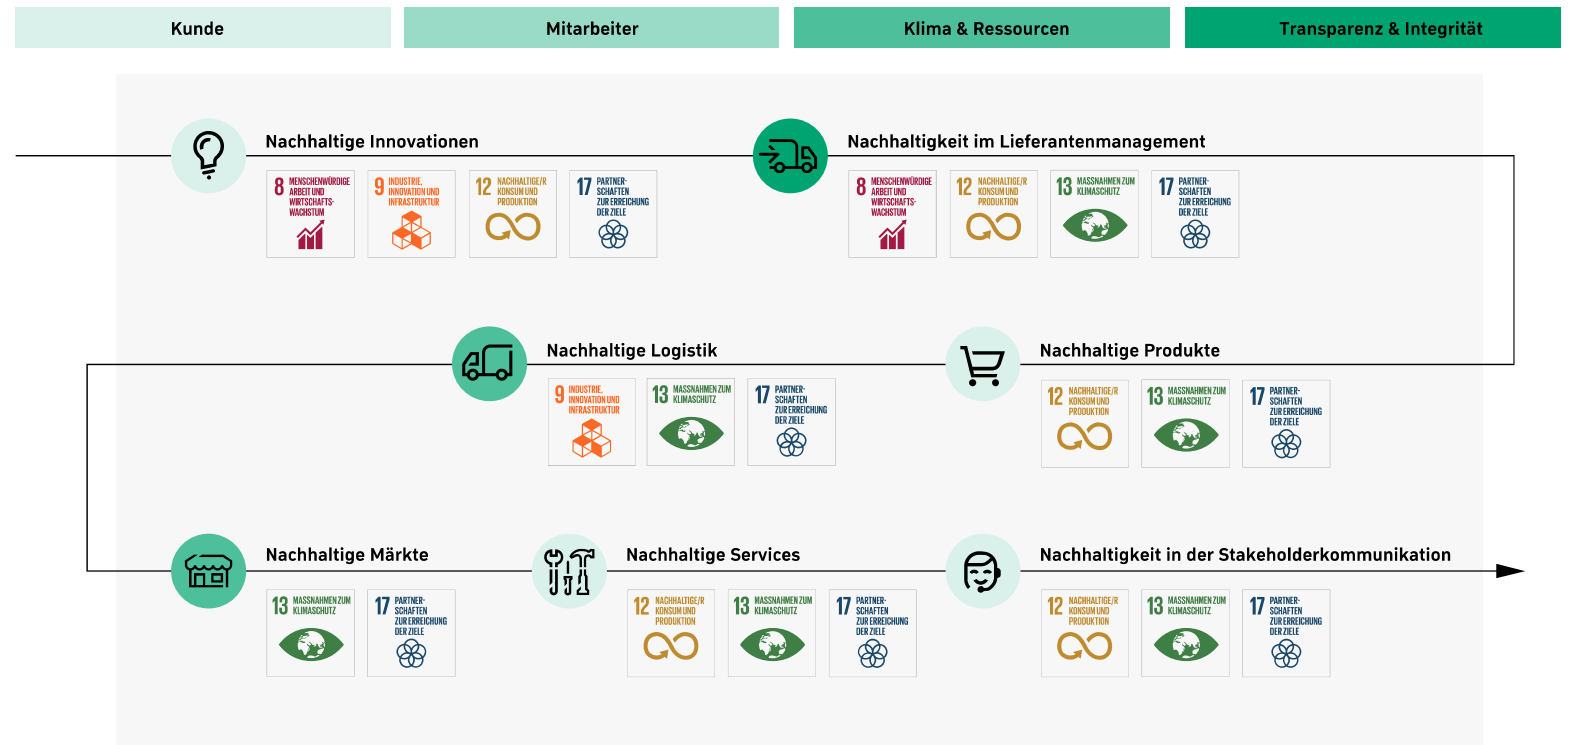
Kunde

Mitarbeiter

Klima & Ressourcen

Transparenz & Integrität

Nachhaltige Innovationen

8 MENSCHENWÜRDIGE ARBEIT UND WIRTSCHAFTSWACHSTUM

9 INDUSTRIE, INNOVATION UND INFRASTRUKTUR

12 NACHHALTIGE/R KONSUM UND PRODUKTION

17 PARTNERSCHAFTEN ZUR ERREICHUNG DER ZIELE

Nachhaltigkeit im Lieferantenmanagement

8 MENSCHENWÜRDIGE ARBEIT UND WIRTSCHAFTSWACHSTUM

12 NACHHALTIGE/R KONSUM UND PRODUKTION

13 MASSNAHMEN ZUM KLIMASCHUTZ

17 PARTNERSCHAFTEN ZUR ERREICHUNG DER ZIELE

Nachhaltige Logistik

9 INDUSTRIE, INNOVATION UND INFRASTRUKTUR

13 MASSNAHMEN ZUM KLIMASCHUTZ

17 PARTNERSCHAFTEN ZUR ERREICHUNG DER ZIELE

Nachhaltige Produkte

12 NACHHALTIGE/R KONSUM UND PRODUKTION

13 MASSNAHMEN ZUM KLIMASCHUTZ

17 PARTNERSCHAFTEN ZUR ERREICHUNG DER ZIELE

Nachhaltige Märkte

13 MASSNAHMEN ZUM KLIMASCHUTZ

17 PARTNERSCHAFTEN ZUR ERREICHUNG DER ZIELE

Nachhaltige Services

12 NACHHALTIGE/R KONSUM UND PRODUKTION

13 MASSNAHMEN ZUM KLIMASCHUTZ

17 PARTNERSCHAFTEN ZUR ERREICHUNG DER ZIELE

Nachhaltigkeit in der Stakeholderkommunikation

12 NACHHALTIGE/R KONSUM UND PRODUKTION

13 MASSNAHMEN ZUM KLIMASCHUTZ

17 PARTNERSCHAFTEN ZUR ERREICHUNG DER ZIELE